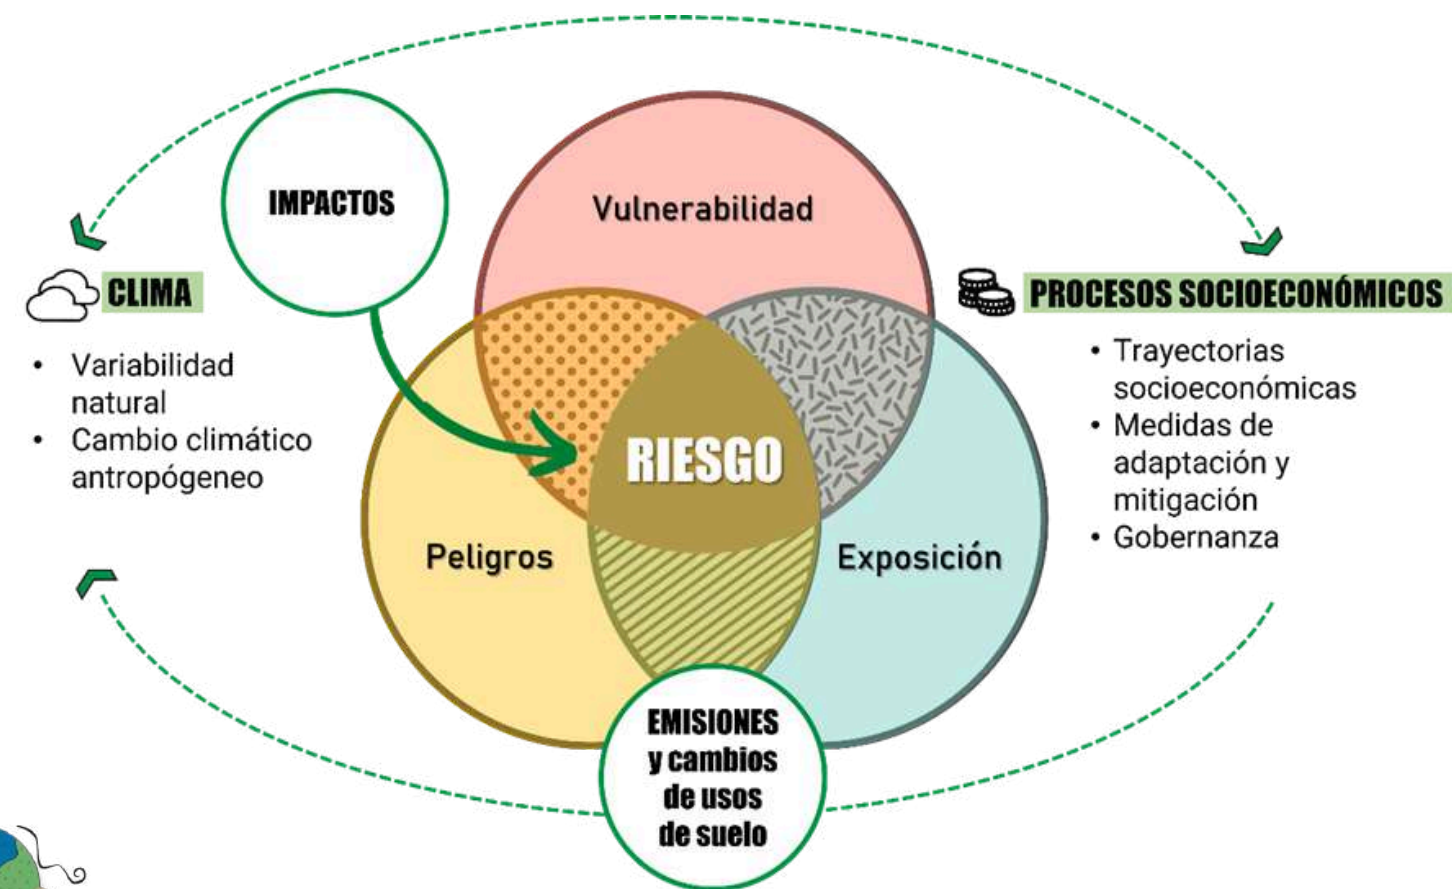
IMPACTOS

Vulnerabilidad

CLIMA

• Variabilidad natural
• Cambio climático antropógeneo

PROCESOS SOCIOECONÓMICOS

• Trayectorias socioeconómicas
• Medidas de adaptación y mitigación
• Gobernanza

RIESGO

Peligros

Exposición

EMISIONES y cambios de usos de suelo